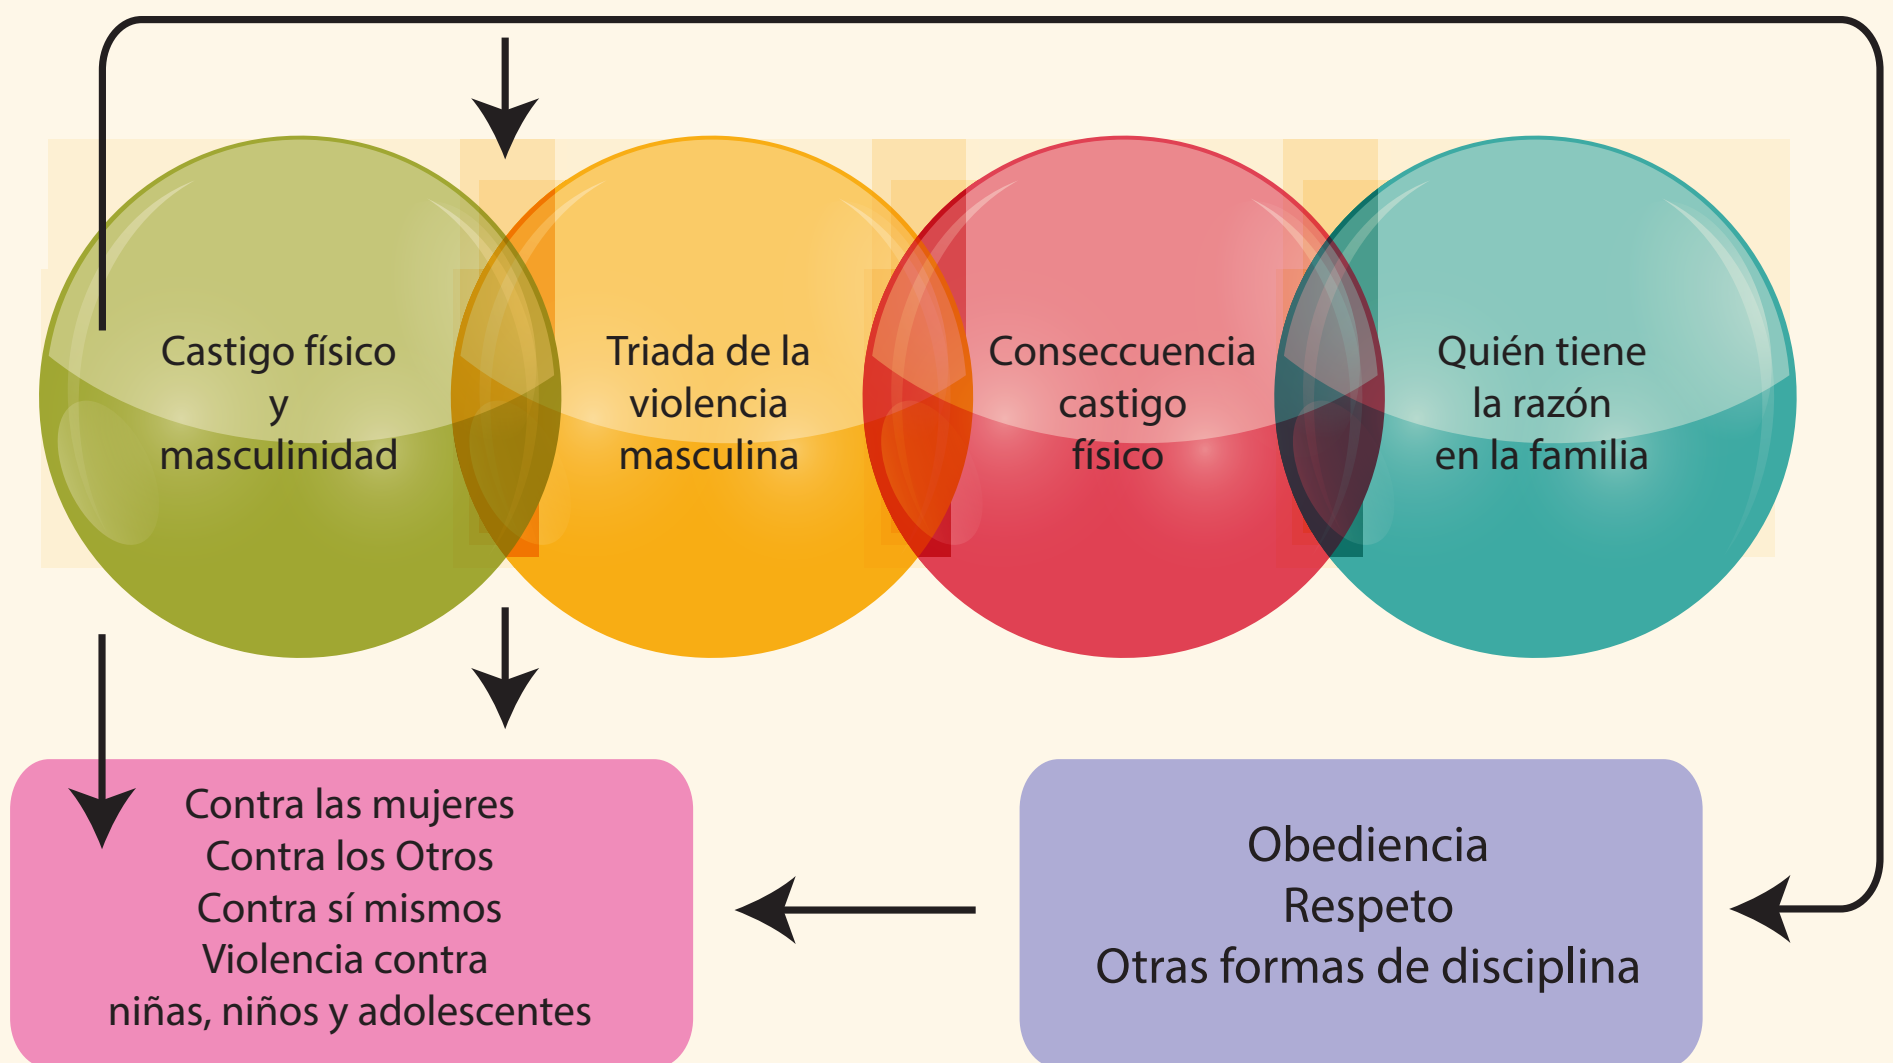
Castigo físico
y
masculinidad

Triada de la
violencia
masculina

Conseccuencia
castigo
físico

Quién tiene
la razón
en la familia

Contra las mujeres
Contra los Otros
Contra sí mismos
Violencia contra
niñas, niños y adolescentes

Obediencia
Respeto
Otras formas de disciplina